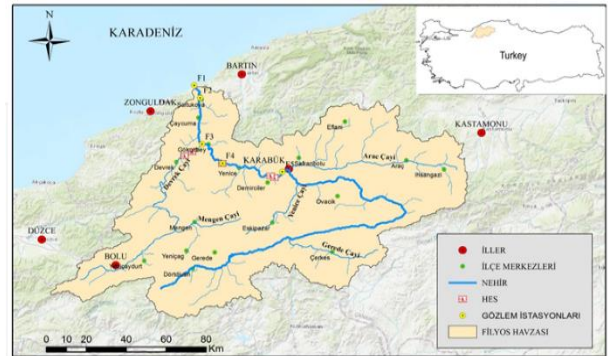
N

KARADENİZ

Turkey

BARTIN

F1

F2

ZONGULDAK

Saltukova

Çaycuma

F3

Gökçebey

Devrek

Devrek Çayı

F4

Yenice

KARABÜK

F5

Safranbolu

Eflani

Araç Çayı

Araç

İhsangazi

KASTAMONU

Demirciler

Yenice Çayı

Ovacık

Mengen Çayı

Mengen

Eskipazar

Gerede Çayı

Çerkeş

DÜZCE

BOLU

Gerede

Yeniçağ

Dörtdivan

Seben

İLLER

İLÇE MERKEZLERİ

NEHİR

HES

GÖZLEM İSTASYONLARI

FİLYOS HAVZASI

0 10 20 40 60 80 Km